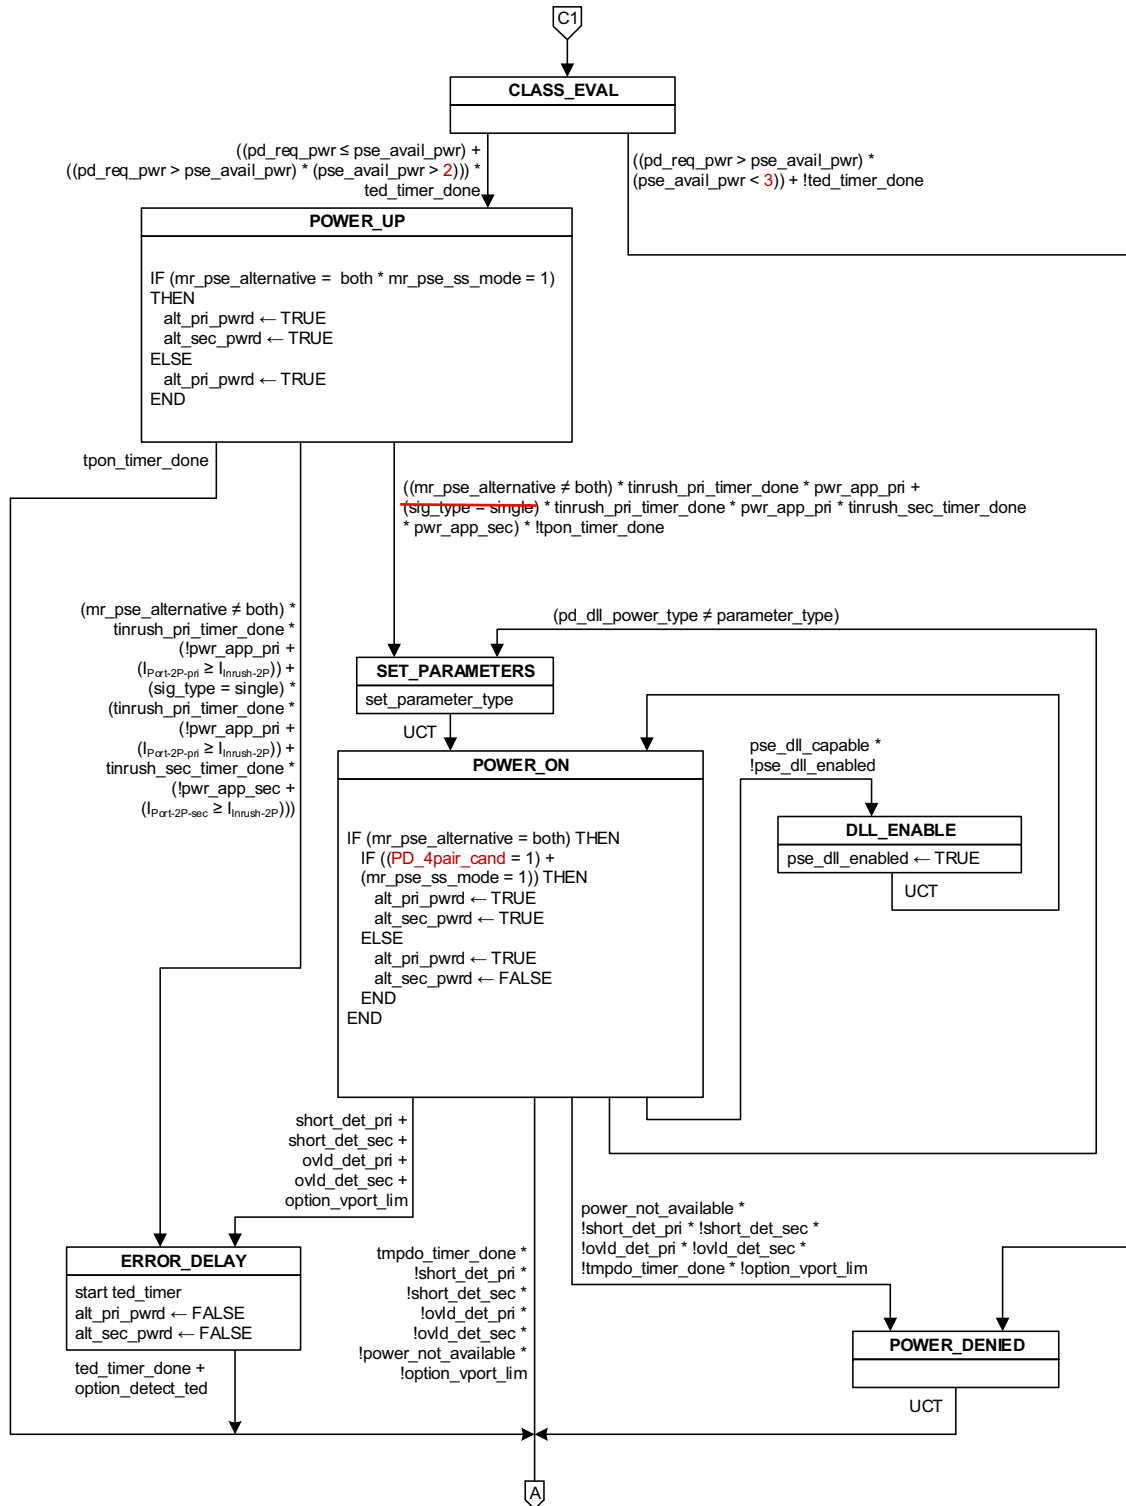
C1

CLASS_EVAL

((pd_req_pwr ≤ pse_avail_pwr) + ((pd_req_pwr > pse_avail_pwr) * (pse_avail_pwr > 2))) * ted_timer_done

((pd_req_pwr > pse_avail_pwr) * (pse_avail_pwr < 3)) + !ted_timer_done

POWER_UP

IF (mr_pse_alternative = both * mr_pse_ss_mode = 1)
THEN
alt_pri_pwrd ← TRUE
alt_sec_pwrd ← TRUE
ELSE
alt_pri_pwrd ← TRUE
END

tpon_timer_done

((mr_pse_alternative ≠ both) * tinrush_pri_timer_done * pwr_app_pri + (sig_type = single) * tinrush_pri_timer_done * pwr_app_pri * tinrush_sec_timer_done * pwr_app_sec) * !tpon_timer_done

(mr_pse_alternative ≠ both) * tinrush_pri_timer_done * (!pwr_app_pri + ($I_{Port\text{-}2P\text{-}pri}$ ≥ $I_{Inrush\text{-}2P}$)) + (sig_type = single) * (tinrush_pri_timer_done * (!pwr_app_pri + ($I_{Port\text{-}2P\text{-}pri}$ ≥ $I_{Inrush\text{-}2P}$)) + tinrush_sec_timer_done * (!pwr_app_sec + ($I_{Port\text{-}2P\text{-}sec}$ ≥ $I_{Inrush\text{-}2P}$)))

(pd_dll_power_type ≠ parameter_type)

SET_PARAMETERS
set_parameter_type

UCT

POWER_ON

IF (mr_pse_alternative = both) THEN
IF ((PD_4pair_cand = 1) + (mr_pse_ss_mode = 1)) THEN
alt_pri_pwrd ← TRUE
alt_sec_pwrd ← TRUE
ELSE
alt_pri_pwrd ← TRUE
alt_sec_pwrd ← FALSE
END
END

pse_dll_capable * !pse_dll_enabled

DLL_ENABLE
pse_dll_enabled ← TRUE

UCT

short_det_pri + short_det_sec + ovld_det_pri + ovld_det_sec + option_vport_lim

power_not_available * !short_det_pri * !short_det_sec * !ovld_det_pri * !ovld_det_sec * !tmpdo_timer_done * !option_vport_lim

ERROR_DELAY
start ted_timer
alt_pri_pwrd ← FALSE
alt_sec_pwrd ← FALSE

tmpdo_timer_done * !short_det_pri * !short_det_sec * !ovld_det_pri * !ovld_det_sec * !power_not_available * !option_vport_lim

POWER_DENIED

ted_timer_done + option_detect_ted

UCT

A